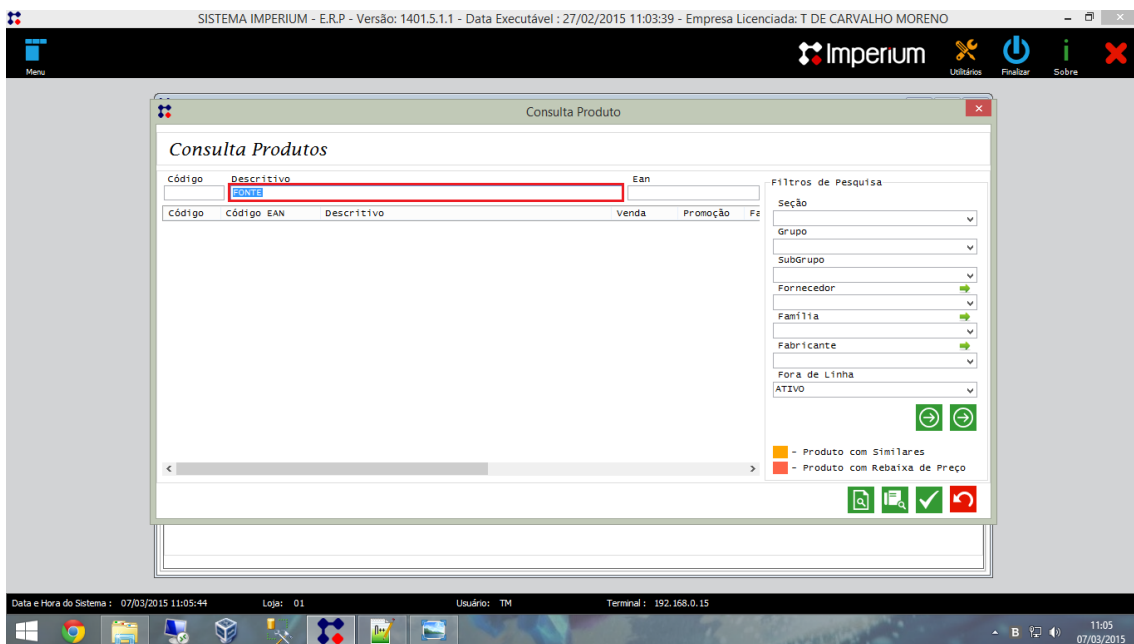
SISTEMA IMPERIUM - E.R.P - Versão: 1401.5.1.1 - Data Executável : 27/02/2015 11:03:39 - Empresa Licenciada: T DE CARVALHO MORENO

Menu

Imperium

Utilitários

Finalizar

Sobre

Consulta Produto

Consulta Produtos

Código

Descritivo

FONTE

Ean

| Código | Código EAN | Descritivo | Venda | Promoção | Fa |
|---|---|---|---|---|---|

Filtros de Pesquisa

Seção

Grupo

SubGrupo

Fornecedor

Família

Fabricante

Fora de Linha

ATIVO

- Produto com Similares

- Produto com Rebaixa de Preço

Data e Hora do Sistema : 07/03/2015 11:05:44

Loja: 01

Usuário: TM

Terminal : 192.168.0.15

11:05
07/03/2015